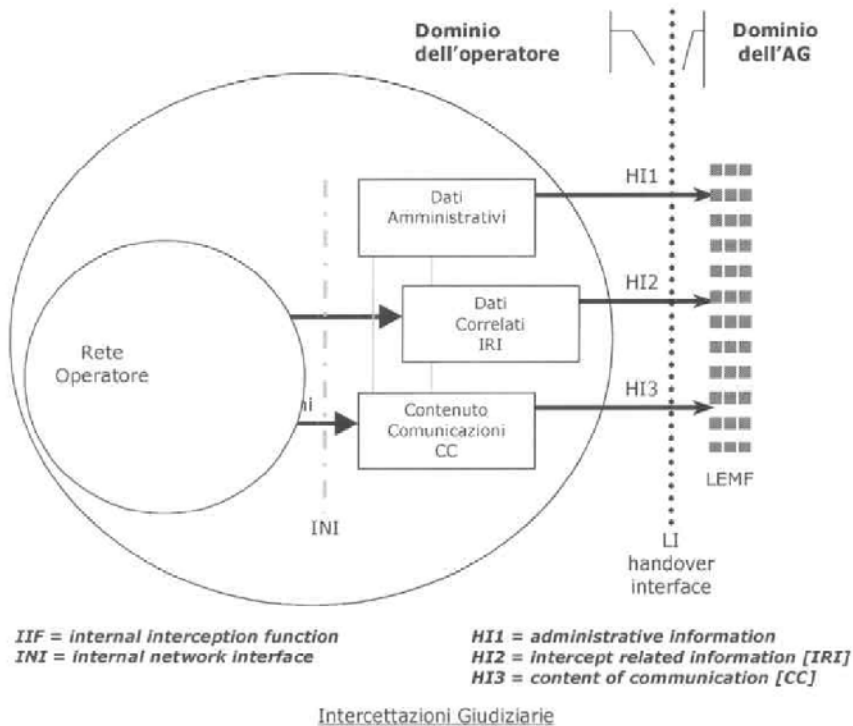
Dominio dell'operatore

Dominio dell'AG

Dati Amministrativi

HI1

Dati Correlati IRI

HI2

Rete Operatore

ni

Contenuto Comunicazioni CC

HI3

LEMF

INI

LI handover interface

IIF = internal interception function
INI = internal network interface

HI1 = administrative information
HI2 = intercept related information [IRI]
HI3 = content of communication [CC]

Intercettazioni Giudiziarie